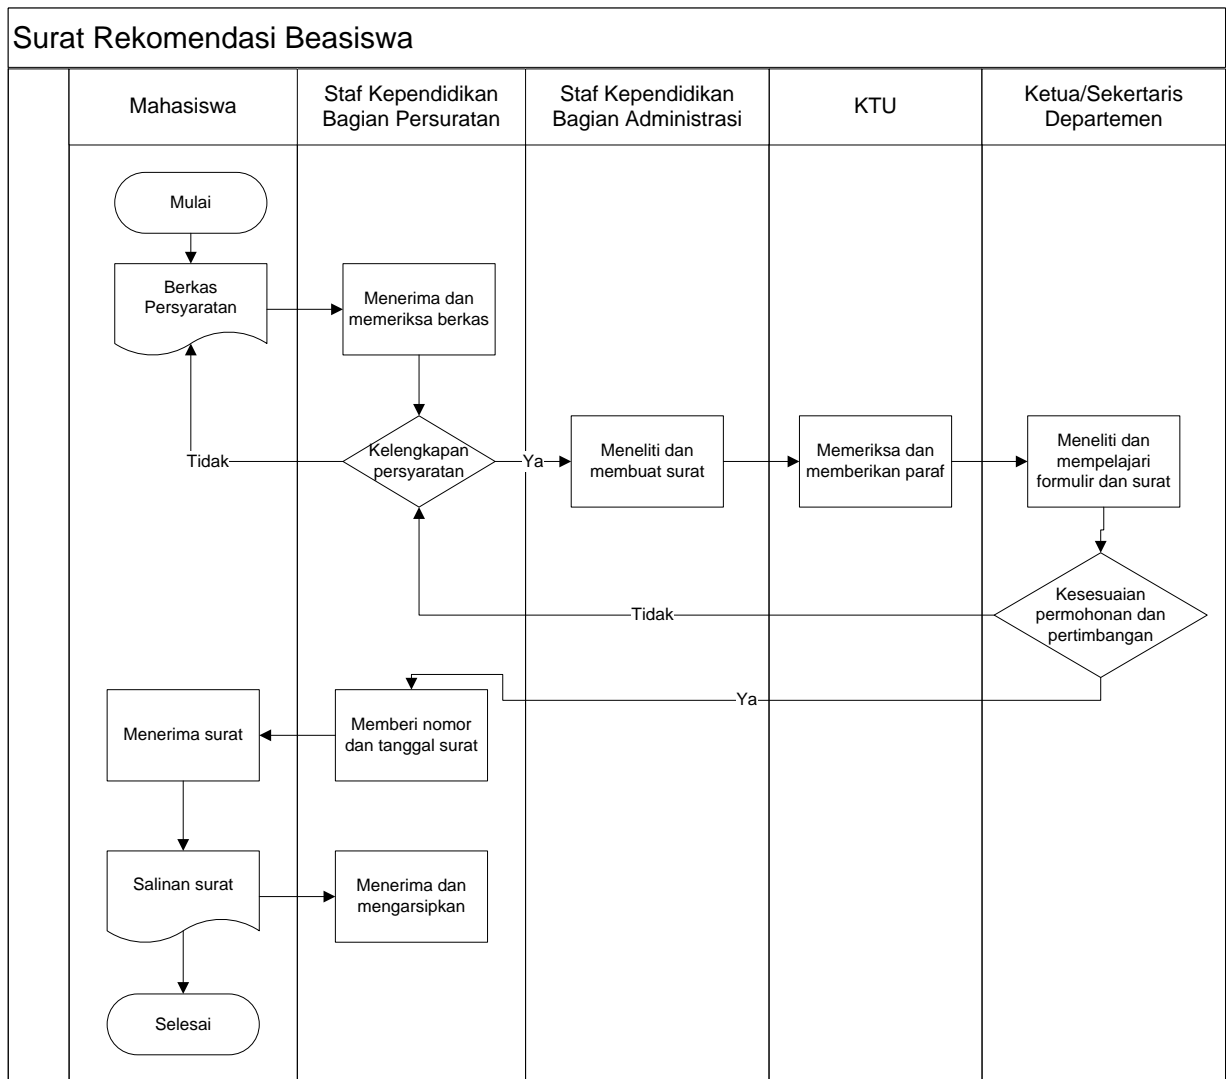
Surat Rekomendasi Beasiswa

Mahasiswa

Staf Kependidikan Bagian Persuratan

Staf Kependidikan Bagian Administrasi

KTU

Ketua/Sekertaris Departemen

Mulai

Berkas Persyaratan

Menerima dan memeriksa berkas

Tidak

Kelengkapan persyaratan

Ya

Meneliti dan membuat surat

Memeriksa dan memberikan paraf

Meneliti dan mempelajari formulir dan surat

Kesesuaian permohonan dan pertimbangan

Tidak

Ya

Menerima surat

Memberi nomor dan tanggal surat

Salinan surat

Menerima dan mengarsipkan

Selesai